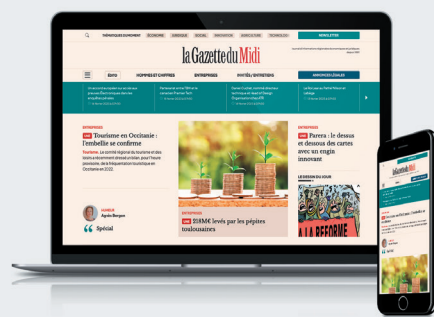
THÉMATIQUES DU MOMENT ÉCONOMIE JURIDIQUE SOCIAL INNOVATION AGRICULTURE TECHNOLOGIE

NEWSLETTER

la Gazette du Midi

Edito HOMMES ET CHIFFRES ENTREPRISES INVITÉS/ENTRETIENS ANNONCES LÉGALES

ENTREPRISES

Tourisme en Occitanie : l'embellie se confirme

Tourisme. Le comité régional du tourisme et des loisirs a récemment dressé un bilan, pour l'heure provisoire, de la fréquentation touristique en Occitanie en 2022.

HUMEUR

Agnès Bergon

Spécial

ENTREPRISES

228M€ levés par les pépites toulousaines

ENTREPRISES

Parera : le dessus et dessous des cartes avec un engin innovant

LE DESSIN DU JOUR

A LA REFORME

la Gazette du Midi